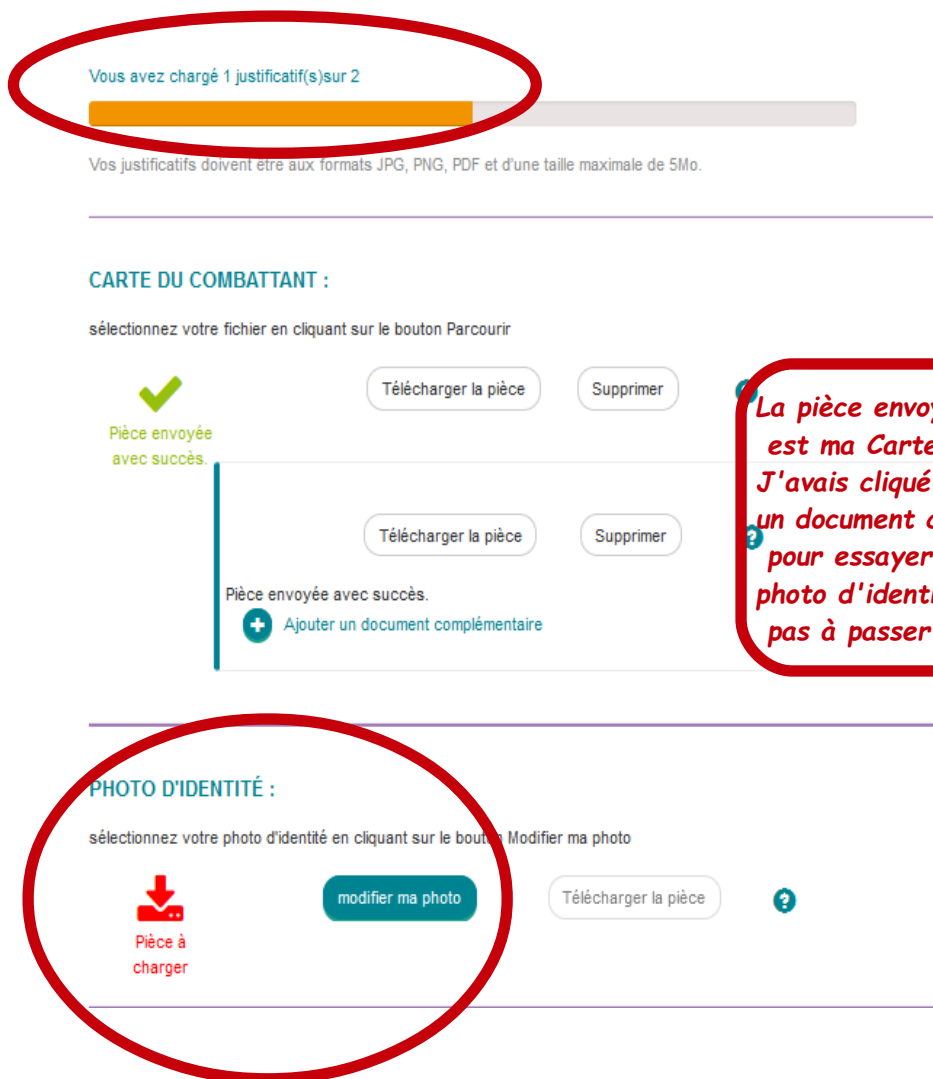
Vous avez chargé 1 justificatif(s)sur 2

Vos justificatifs doivent être aux formats JPG, PNG, PDF et d'une taille maximale de 5Mo.

CARTE DU COMBATTANT :

sélectionnez votre fichier en cliquant sur le bouton Parcourir

Pièce envoyée avec succès.

Télécharger la pièce

Supprimer

Télécharger la pièce

Supprimer

Pièce envoyée avec succès.

Ajouter un document complémentaire

La pièce envoy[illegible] est ma Carte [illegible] J'avais cliqué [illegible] un document c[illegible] pour essayer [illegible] photo d'identi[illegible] pas à passer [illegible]

PHOTO D'IDENTITÉ :

sélectionnez votre photo d'identité en cliquant sur le bou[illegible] Modifier ma photo

Pièce à charger

modifier ma photo

Télécharger la pièce